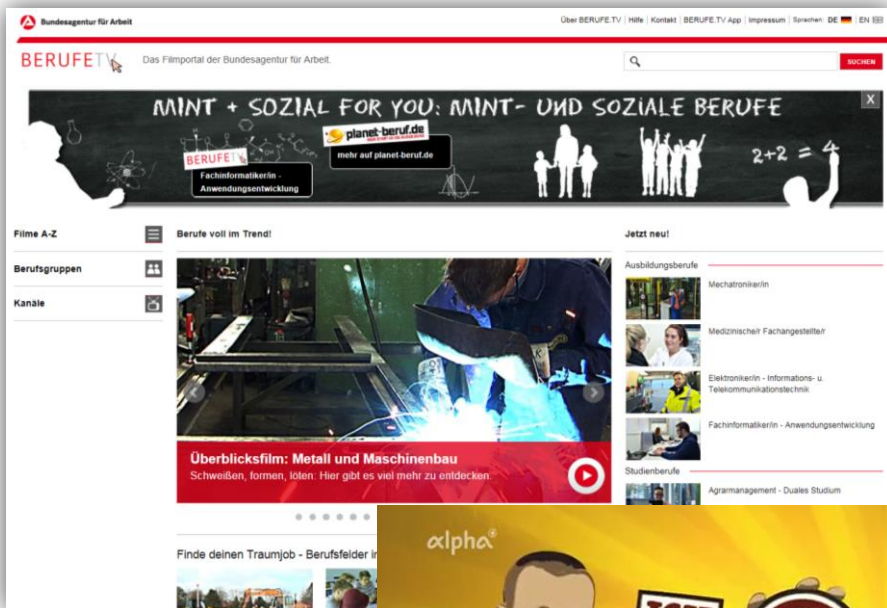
Bundesagentur für Arbeit

Über BERUFE.TV | Hilfe | Kontakt | BERUFE.TV App | Impressum | Sprachen DE | EN

BERUFETV

Das Filmportal der Bundesagentur für Arbeit.

SUCHEN

MINT + SOZIAL FOR YOU: MINT- UND SOZIALE BERUFE

X

BERUFETV

Fachinformatiker/in - Anwendungsentwicklung

planet-beruf.de

mehr auf planet-beruf.de

2+2 = 4

Filme A-Z

Berufsgruppen

Kanäle

Berufe voll im Trend!

Überblicksfilm: Metall und Maschinenbau

Schweißen, formen, löten: Hier gibt es viel mehr zu entdecken.

Finde deinen Traumjob - Berufsfelder i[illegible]

Jetzt neu!

Ausbildungsberufe

Mechatroniker/in

Medizinische/r Fachangestellte/r

Elektroniker/in - Informations- u. Telekommunikationstechnik

Fachinformatiker/in - Anwendungsentwicklung

Studienberufe

Agrarmanagement - Duales Studium

alpha